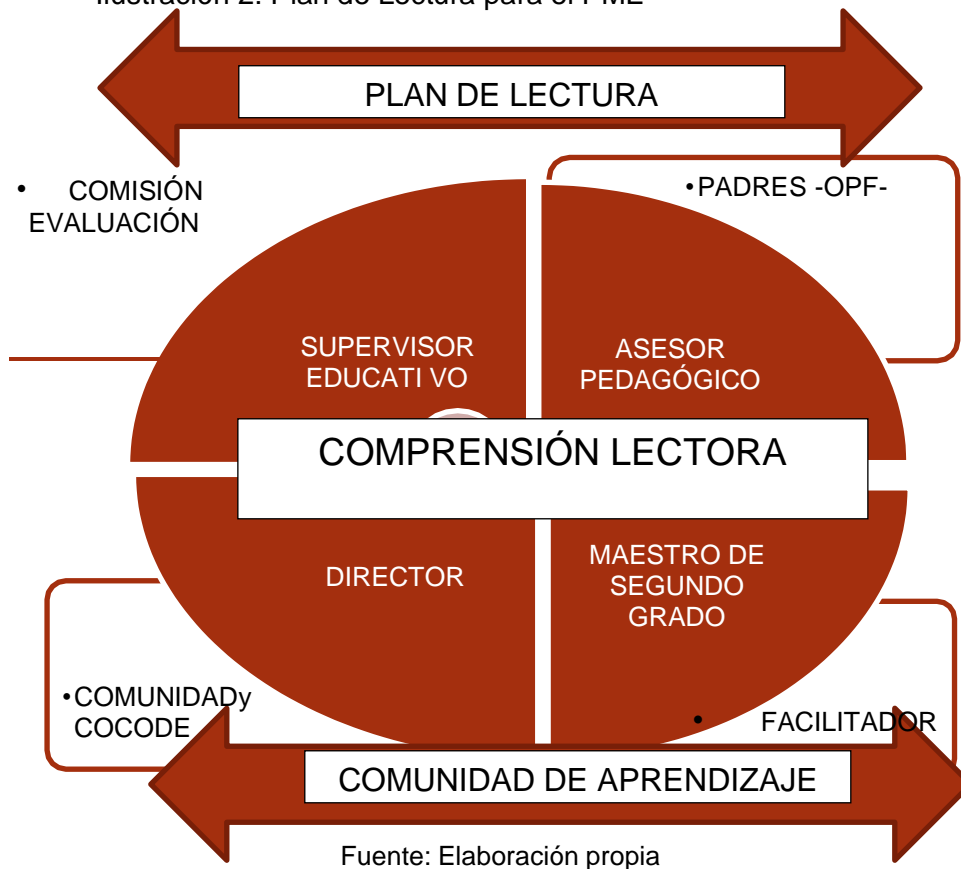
Ilustración 2. Plan de Lectura para el PME

PLAN DE LECTURA

• COMISIÓN EVALUACIÓN

• PADRES -OPF-

SUPERVISOR EDUCATI VO

ASESOR PEDAGÓGICO

COMPRENSIÓN LECTORA

DIRECTOR

MAESTRO DE SEGUNDO GRADO

• COMUNIDADy COCODE

• FACILITADOR

COMUNIDAD DE APRENDIZAJE

Fuente: Elaboración propia